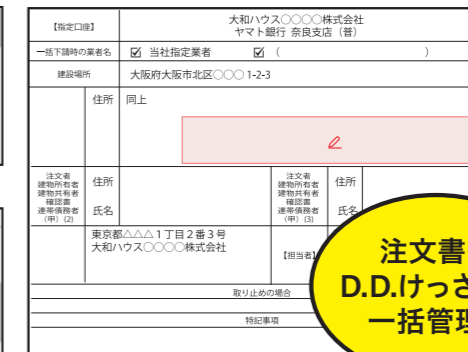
| 【指定口座】 | 大和ハウス○○○○株式会社 ヤマト銀行 奈良支店（普） | | | |
|---|---|---|---|---|
| 一括下請時の業者名 | ☑ 当社指定業者 ☑（ ） | | | |
| 建設場所 | 大阪府大阪市北区○○○ 1-2-3 | | | |
| | 住所 | 同上 | | |
| 注文者 建物所有者 建物共有者 確認書 連帯債務者（甲）(2) | 住所 | | 注文者 建物所有者 建物共有者 確認書 連帯債務者（甲）(3) | 住所 |
| | 氏名 | | | 氏名 |
| 東京都△△△１丁目２番３号 大和ハウス○○○○株式会社 | | | 【担当者】 | |
| 取り止めの場合 | | | | |
| 特記事項 | | | | |

注文書
D.D.けっさ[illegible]
一括管理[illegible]